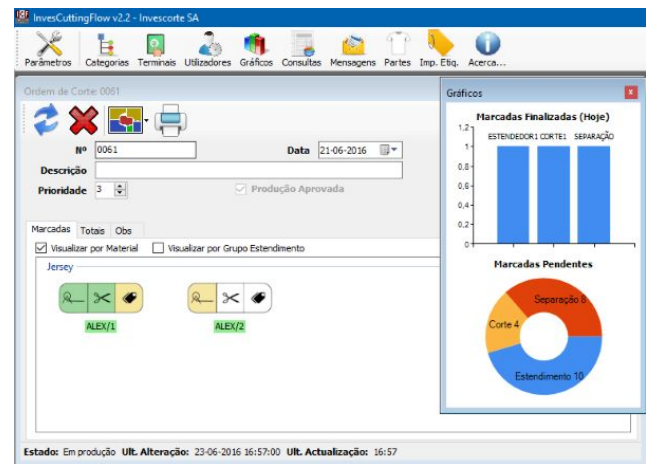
InvesCuttingFlow v2.2 - Invescorte SA

Parâmetros Categorias Terminais Utilizadores Gráficos Consultas Mensagens Partes Imp. Etiq. Acerca...

Ordem de Corte: 0061

Nº 0061

Data 21-06-2016

Descrição

Prioridade 3

Produção Aprovada

Marcadas Totais Obs

Visualizar por Material

Visualizar por Grupo Estendimento

Jersey

ALEX/1

ALEX/2

Gráficos

Marcadas Finalizadas (Hoje)

1,2
1
0,8
0,6
0,4
0,2
0

ESTENDEDOR1 CORTE1 SEPARAÇÃO

Marcadas Pendentes

Separação 8

Corte 4

Estendimento 10

Estado: Em produção Ult. Alteração: 23-06-2016 16:57:00 Ult. Actualização: 16:57